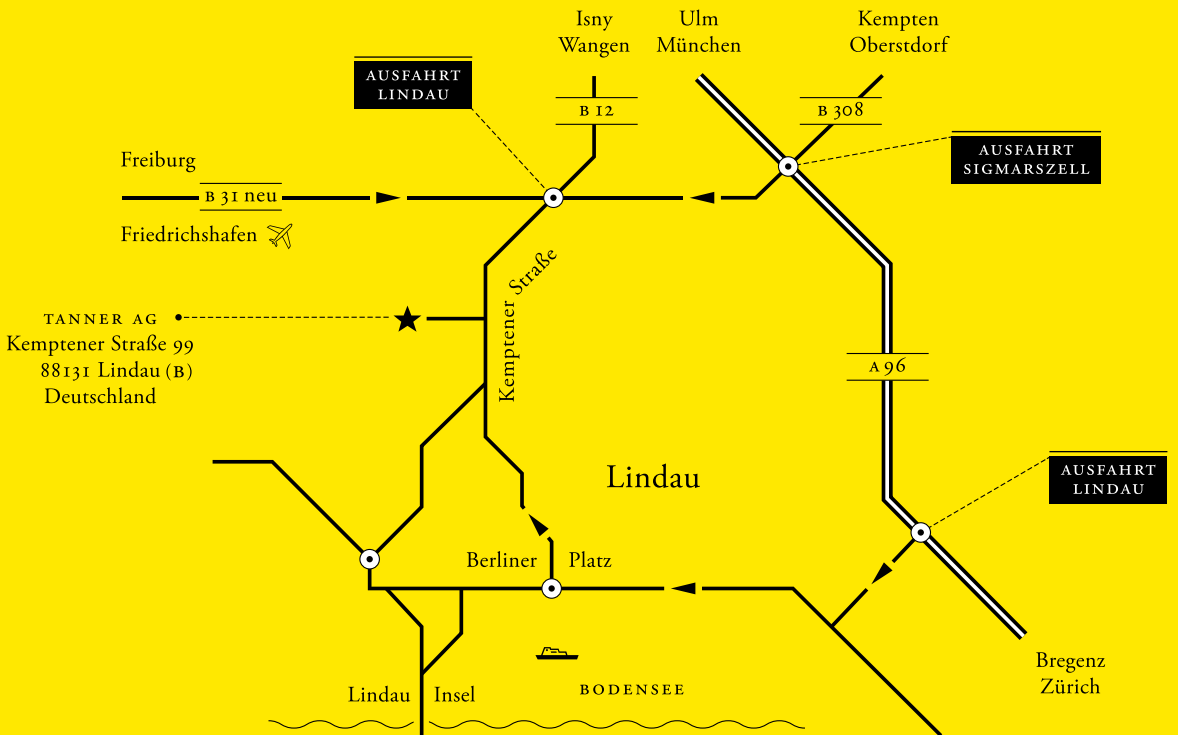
Isny
Wangen

Ulm
München

Kempten
Oberstdorf

AUSFAHRT
LINDAU

B 12

B 308

AUSFAHRT
SIGMARSZELL

Freiburg

B 31 neu

Friedrichshafen

Kemptener Straße

TANNER AG
Kemptener Straße 99
88131 Lindau (B)
Deutschland

A 96

Lindau

AUSFAHRT
LINDAU

Berliner Platz

Bregenz
Zürich

Lindau Insel

BODENSEE